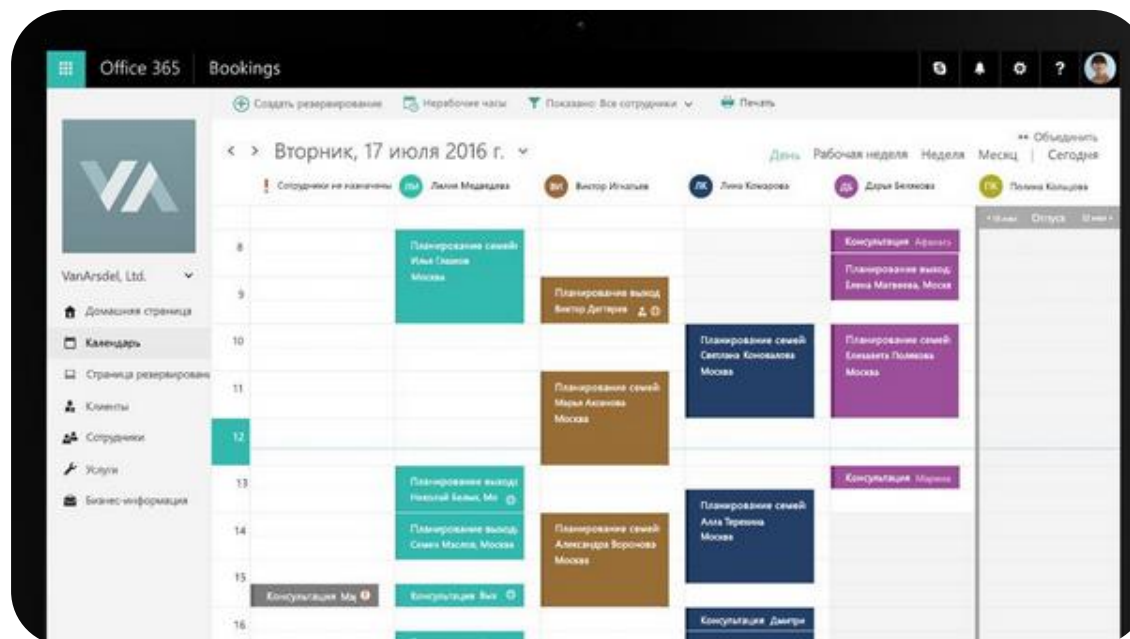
Office 365 Bookings

Создать резервирование Нерабочие часы Показано: Все сотрудники Печать

< > Вторник, 17 июля 2016 г.

Объединить

День Рабочая неделя Неделя Месяц | Сегодня

VA

VanArsdel, Ltd.

Домашняя страница

Календарь

Страница резервирования

Клиенты

Сотрудники

Услуги

Бизнес-информация

Сотрудники не назначены

ЛМ Лилия Медведева

ВИ Виктор Игнатьев

ЛК Лина Комарова

ДБ Дарья Белякова

ПК Полина Кольцова

Отпуск

8

9

10

11

12

13

14

15

16

Планирование семей Илья Глазков Москва

Планирование выход Виктор Дегтярев

Консультация Афанасъ

Планирование выход Елена Матвеева, Москва

Планирование семей Светлана Коновалова Москва

Планирование семей Елизавета Полякова Москва

Планирование семей Марья Аксенова Москва

Консультация Марина

Планирование выход Николай Белых, Мо

Планирование семей Алла Терехина Москва

Планирование выход Семен Маслов, Москва

Планирование семей Александра Воронова Москва

Консультация Ма

Консультация Вик

Консультация Дмитри